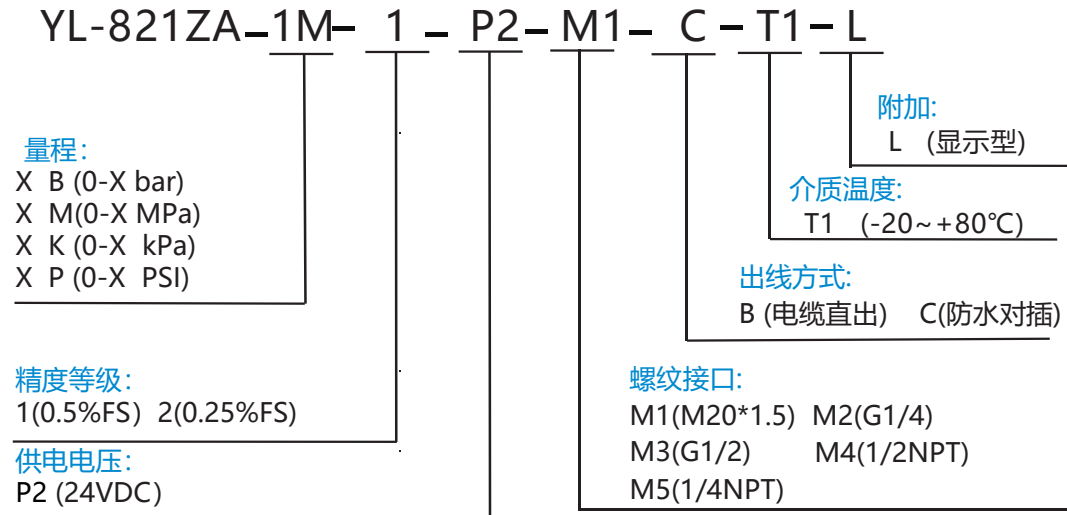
YL-821ZA-1M-1-P2-M1-C-T1-L

量程:
X B (0-X bar)
X M(0-X MPa)
X K (0-X kPa)
X P (0-X PSI)

精度等级:
1(0.5%FS) 2(0.25%FS)

供电电压:
P2 (24VDC)

附加:
L (显示型)

介质温度:
T1 (-20～+80℃)

出线方式:
B (电缆直出) C(防水对插)

螺纹接口:
M1(M20*1.5) M2(G1/4)
M3(G1/2) M4(1/2NPT)
M5(1/4NPT)